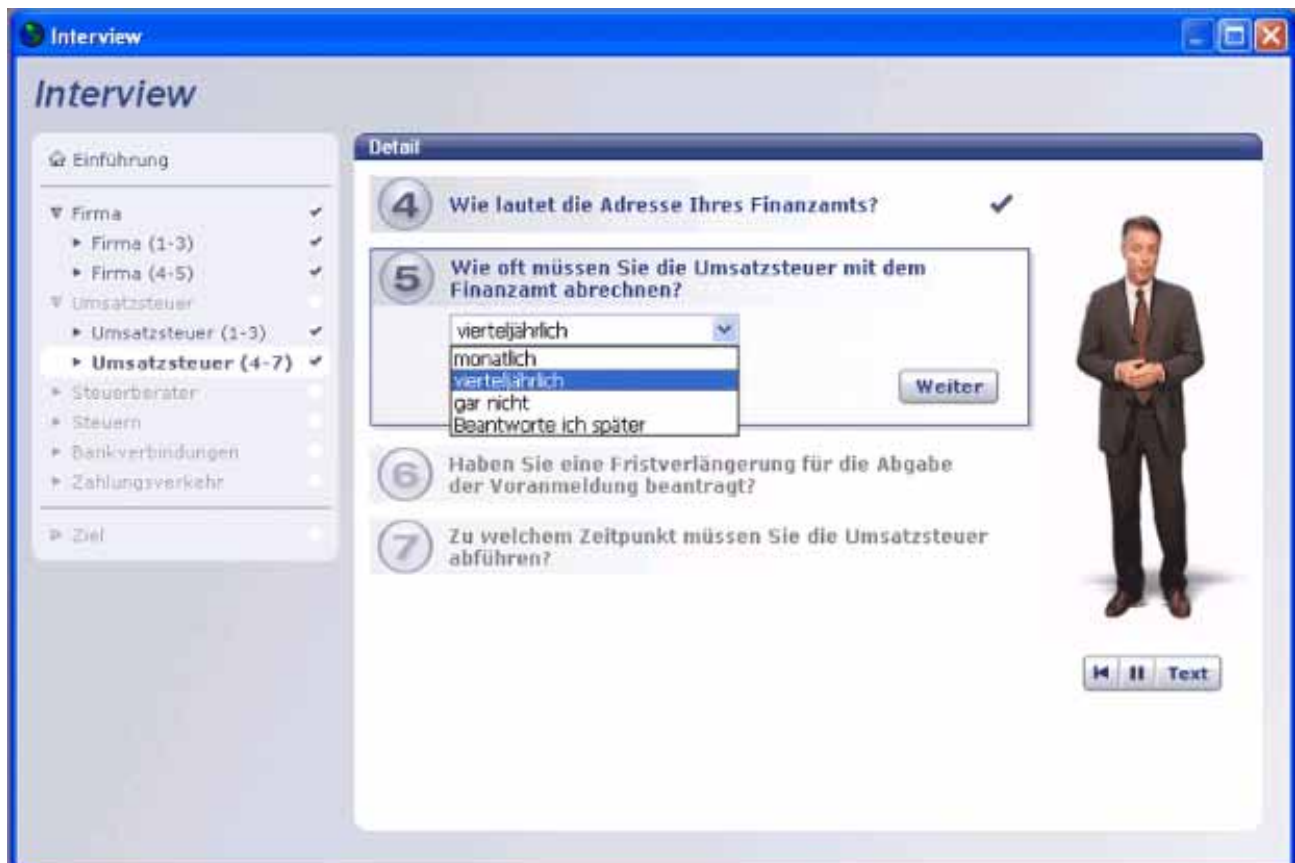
Interview

Interview

Einführung

Firma ✔
Firma (1-3) ✔
Firma (4-5) ✔
Umsatzsteuer
Umsatzsteuer (1-3) ✔
Umsatzsteuer (4-7) ✔
Steuerberater
Steuern
Bankverbindungen
Zahlungsverkehr

Ziel

Detail

4 Wie lautet die Adresse Ihres Finanzamts? ✔

5 Wie oft müssen Sie die Umsatzsteuer mit dem Finanzamt abrechnen?

vierteljährlich
monatlich
vierteljährlich
gar nicht
Beantworte ich später

Weiter

6 Haben Sie eine Fristverlängerung für die Abgabe der Voranmeldung beantragt?

7 Zu welchem Zeitpunkt müssen Sie die Umsatzsteuer abführen?

Text